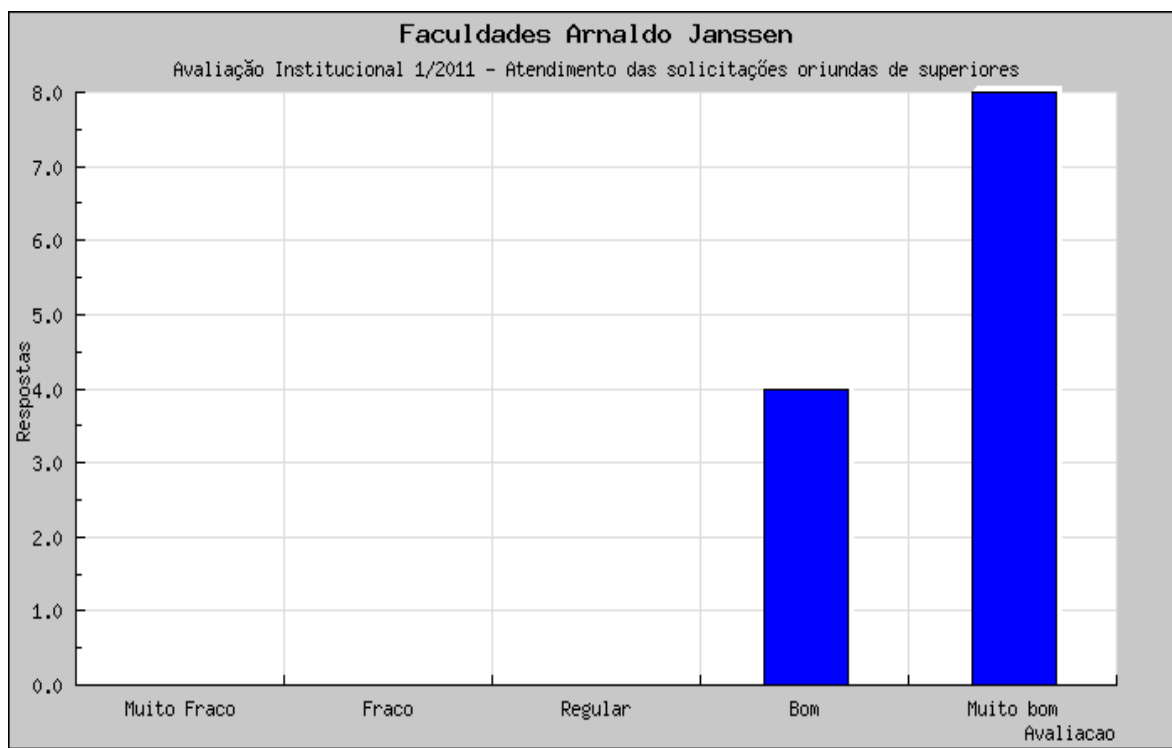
Faculdades Arnaldo Janssen

Avaliação Institucional 1/2011 - Atendimento das solicitações oriundas de superiores

8.0
7.0
6.0
5.0
4.0
3.0
2.0
1.0
0.0

Respostas

Muito Fraco
Fraco
Regular
Bom
Muito bom

Avaliacao